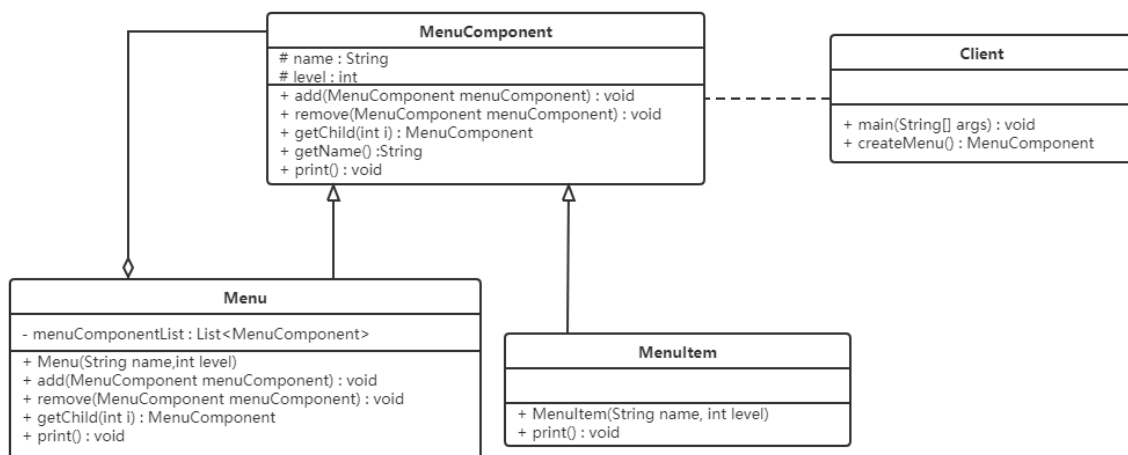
MenuComponent

# name : String
# level : int

+ add(MenuComponent menuComponent) : void
+ remove(MenuComponent menuComponent) : void
+ getChild(int i) : MenuComponent
+ getName() :String
+ print() : void

Client

+ main(String[] args) : void
+ createMenu() : MenuComponent

Menu

- menuComponentList : List<MenuComponent>

+ Menu(String name,int level)
+ add(MenuComponent menuComponent) : void
+ remove(MenuComponent menuComponent) : void
+ getChild(int i) : MenuComponent
+ print() : void

MenuItem

+ MenuItem(String name, int level)
+ print() : void